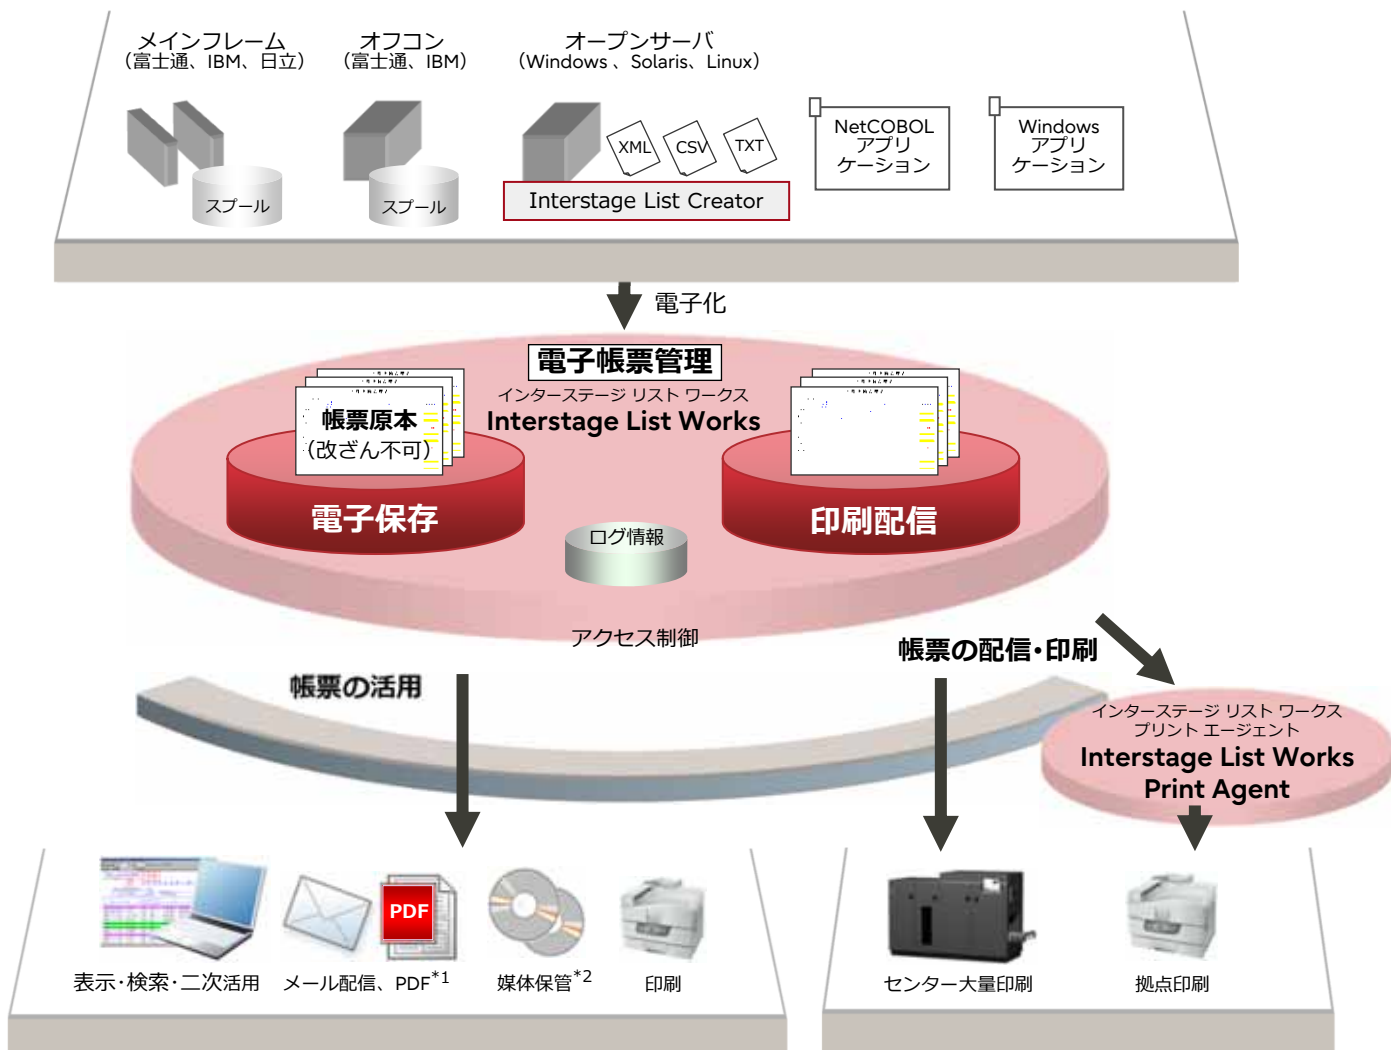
メインフレーム
（富士通、IBM、日立）

オフコン
（富士通、IBM）

オープンサーバ
（Windows 、Solaris、Linux）

スプール

スプール

XML

CSV

TXT

Interstage List Creator

NetCOBOL
アプリ
ケーション

Windows
アプリ
ケーション

電子化

電子帳票管理

インターステージ リスト ワークス
Interstage List Works

帳票原本
（改ざん不可）

電子保存

印刷配信

ログ情報

アクセス制御

帳票の活用

帳票の配信・印刷

インターステージ リスト ワークス
プリント エージェント
Interstage List Works
Print Agent

PDF

表示・検索・二次活用

メール配信、PDF$^{*1}$

媒体保管$^{*2}$

印刷

センター大量印刷

拠点印刷